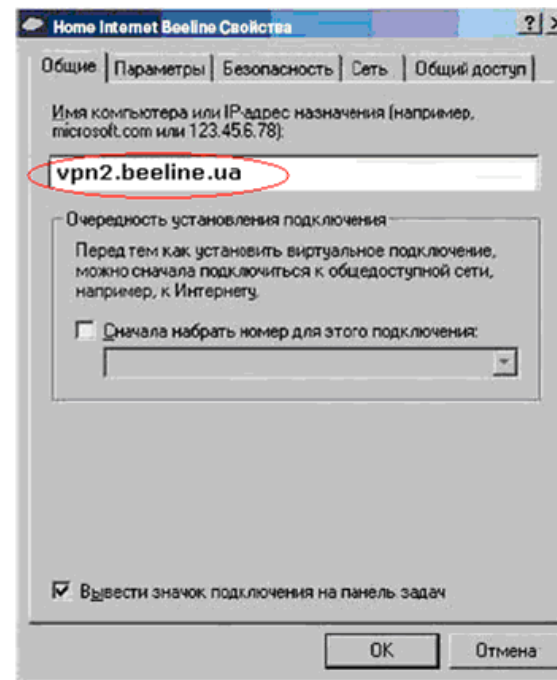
Home Internet Beeline Свойства

? X

Общие | Параметры | Безопасность | Сеть | Общий доступ

Имя компьютера или IP-адрес назначения (например, microsoft.com или 123.45.6.78):

vpn2.beeline.ua

Очередность установления подключения

Перед тем как установить виртуальное подключение, можно сначала подключиться к общедоступной сети, например, к Интернету.

Сначала набрать номер для этого подключения:

Вывести значок подключения на панель задач

OK

Отмена